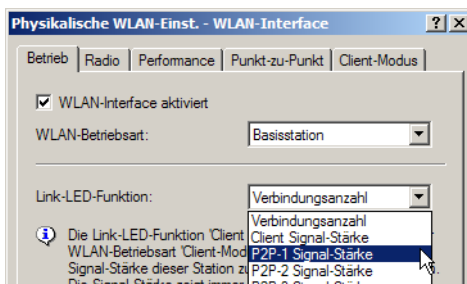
Physikalische WLAN-Einst. - WLAN-Interface ? X

Betrieb | Radio | Performance | Punkt-zu-Punkt | Client-Modus

☑ WLAN-Interface aktiviert

WLAN-Betriebsart: Basisstation

Link-LED-Funktion: Verbindungsanzahl

Verbindungsanzahl
Client Signal-Stärke
P2P-1 Signal-Stärke
P2P-2 Signal-Stärke
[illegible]

Die Link-LED-Funktion 'Client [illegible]
WLAN-Betriebsart 'Client-Mod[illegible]
Signal-Stärke dieser Station zu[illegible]
Die Signal-Stärke wird immer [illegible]